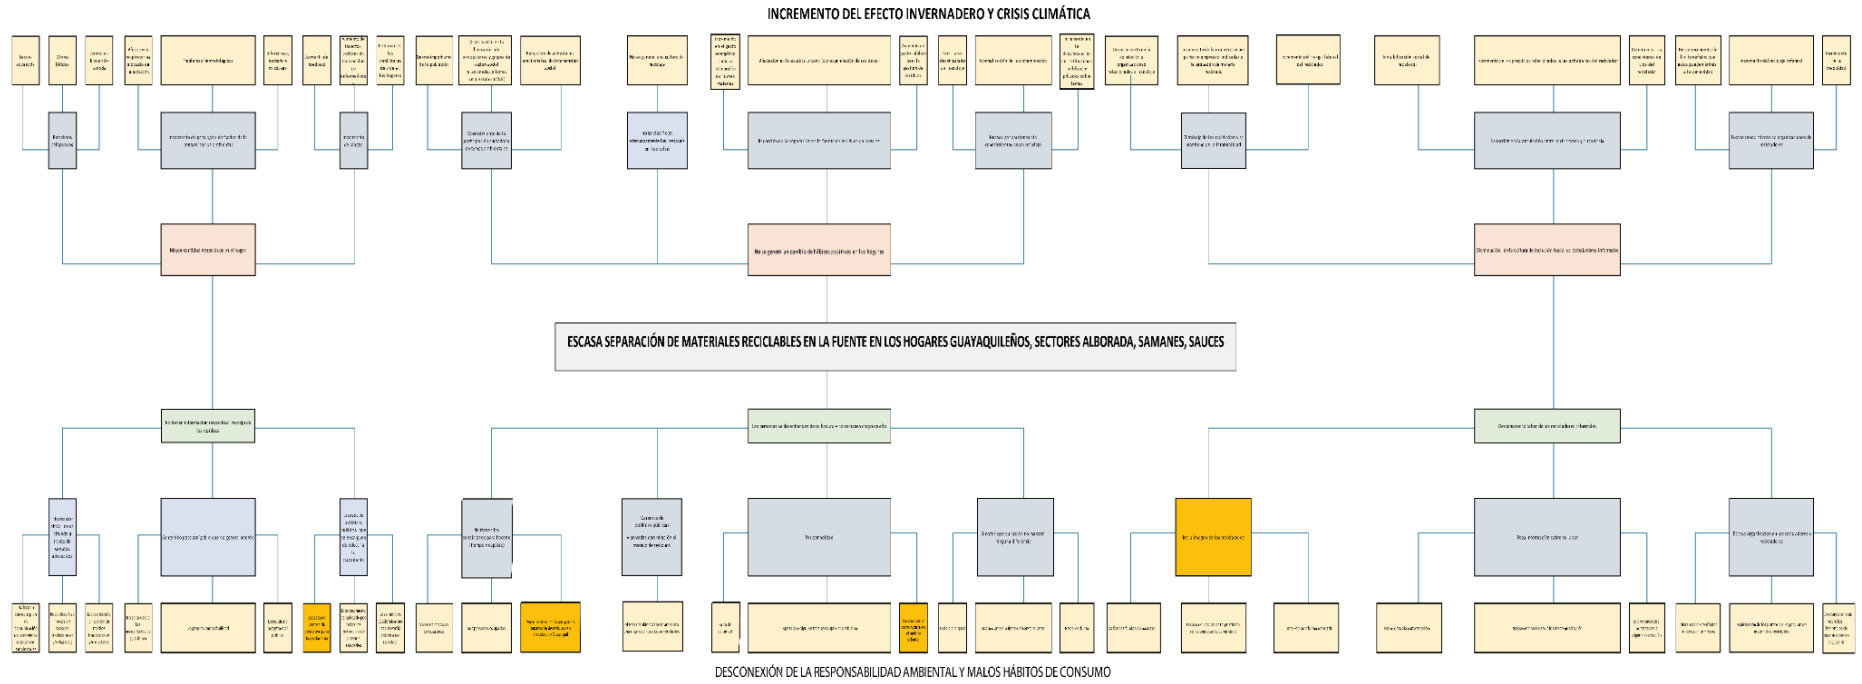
INCREMENTO DEL EFECTO INVERNADERO Y CRISIS CLIMÁTICA

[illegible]

Mayor contaminación en el hogar

No se generan un cambio de hábitos positivos en los hogares

Disminución de la cultura de inclusión hacia los recicladores informales

ESCASA SEPARACIÓN DE MATERIALES RECICLABLES EN LA FUENTE EN LOS HOGARES GUAYAQUILEÑOS, SECTORES ALBORADA, SAMANES, SAUCES

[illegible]

DESCONEXIÓN DE LA RESPONSABILIDAD AMBIENTAL Y MALOS HÁBITOS DE CONSUMO